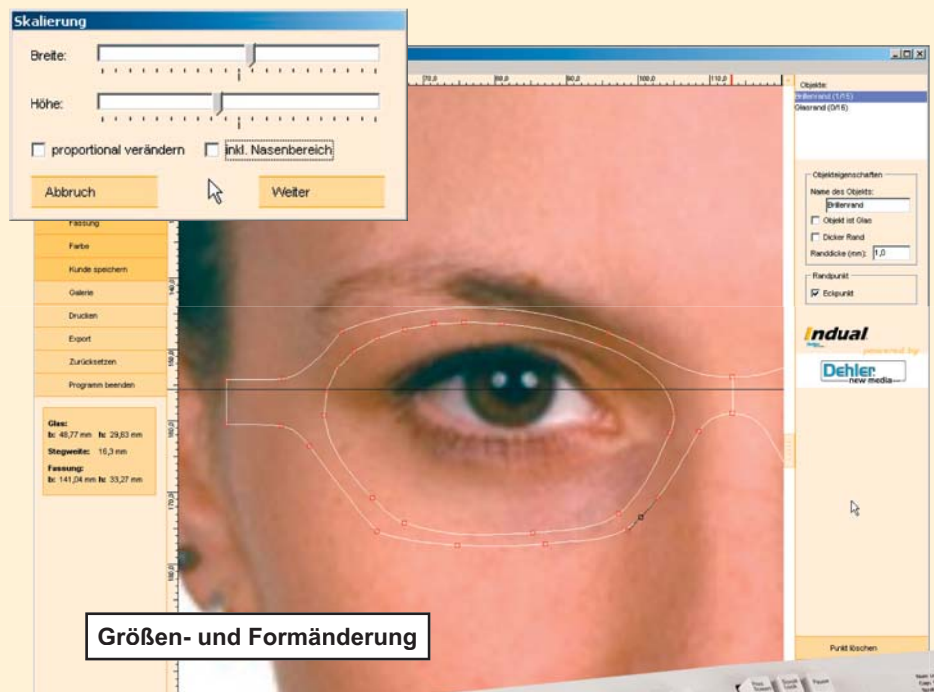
Skalierung

Breite:

Höhe:

proportional verändern

inkl. Nasenbereich

Abbruch

Weiter

70,0 80,0 90,0 100,0 110,0

Objekte:
Brillenrand (1/15)
Glasrand (0/15)

Objekteigenschaften
Name des Objekts:
Brillenrand
Objekt ist Glas
Dicker Rand
Randdicke (mm): 1,0

Randpunkt
Eckpunkt

Fassung
Farbe
Kunde speichern
Galerie
Drucken
Export
Zurücksetzen
Programm beenden

Glas:
b: 48,77 mm h: 29,83 mm
Stegweite: 16,3 mm
Fassung:
b: 141,04 mm h: 33,27 mm

Indual
powered by
Dehler
new media

Größen- und Formänderung

Punkt löschen